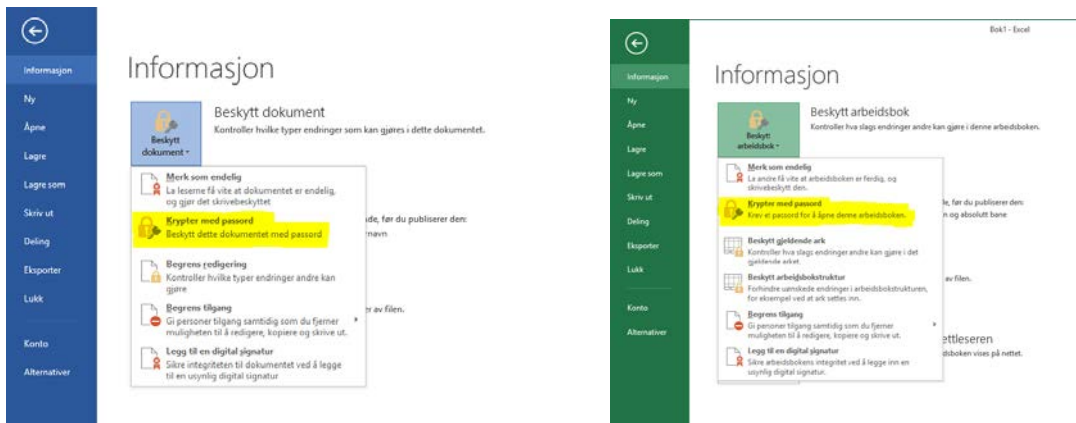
Informasjon
Ny
Åpne
Lagre
Lagre som
Skriv ut
Deling
Eksporter
Lukk
Konto
Alternativer

Informasjon

Beskytt dokument
Kontroller hvilke typer endringer som kan gjøres i dette dokumentet.

Beskytt dokument

Merk som endelig
La leserne få vite at dokumentet er endelig, og gjør det skrivebeskyttet

Krypter med passord
Beskytt dette dokumentet med passord

Begrens redigering
Kontroller hvilke typer endringer andre kan gjøre

Begrens tilgang
Gi personer tilgang samtidig som du fjerner muligheten til å redigere, kopiere og skrive ut.

Legg til en digital signatur
Sikre integriteten til dokumentet ved å legge til en usynlig digital signatur

de, før du publiserer den:
navn

av filen.

Bok1 - Excel

Informasjon
Ny
Åpne
Lagre
Lagre som
Skriv ut
Deling
Eksporter
Lukk
Konto
Alternativer

Informasjon

Beskytt arbeidsbok
Kontroller hva slags endringer andre kan gjøre i denne arbeidsboken.

Beskytt arbeidsbok

Merk som endelig
La andre få vite at arbeidsboken er ferdig, og skrivebeskytt den.

Krypter med passord
Krev et passord for å åpne denne arbeidsboken.

Beskytt gjeldende ark
Kontroller hva slags endringer andre kan gjøre i det gjeldende arket.

Beskytt arbeidsbokstruktur
Forhindre uønskede endringer i arbeidsbokstrukturen, for eksempel ved at ark settes inn.

Begrens tilgang
Gi personer tilgang samtidig som du fjerner muligheten til å redigere, kopiere og skrive ut.

Legg til en digital signatur
Sikre arbeidsbokens integritet ved å legge inn en usynlig digital signatur.

, før du publiserer den:
nn og absolutt bane

av filen.

ettleseren
dsboken vises på nettet.